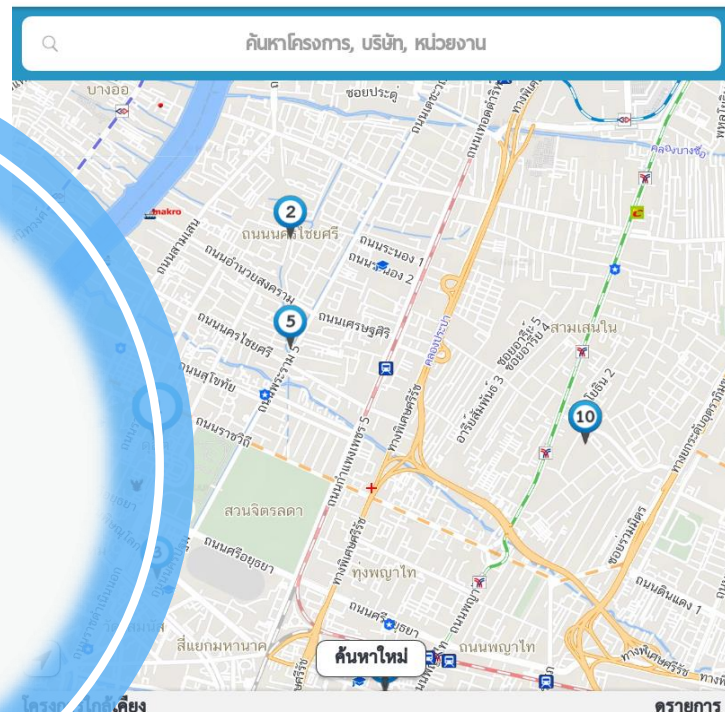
ค้นหาโครงการ, บริษัท, หน่วยงาน

บางอ้อ
ซอยประดู่
ถนนเตชะวณิช
ถนนเทอดดำริ
ทางพิเศษ
คลองบางซื่อ
makro
2
ถนนนครไชยศรี
ถนนสามเสน
ถนนประดิพัทธ์
ถนนระนอง 1
ถนนระนอง 2
ถนนอำนวยสงคราม
5
ถนนเศรษฐศิริ
ถนนนครไชยศรี
ถนนพระราม 5
สามเสนใน
ถนนสุโขทัย
ซอยอารีย์ 5
ซอยอารีย์ 4
อารีย์สัมพันธ์ 3
ซอยโยธิน 2
10
ถนนราชวิถี
ถนนกำแพงเพชร 5
ทางพิเศษศรีรัช
สวนจิตรลดา
ซอยรางน้ำ
ถนนศรีอยุธยา
ทุ่งพญาไท
ทางพิเศษศรีรัช
ถนนดินแดง 1
ถนนศรีอยุธยา
ถนนพญาไท
สี่แยกมหานาค
ค้นหาใหม่
โครงการใกล้เคียง
รายการ